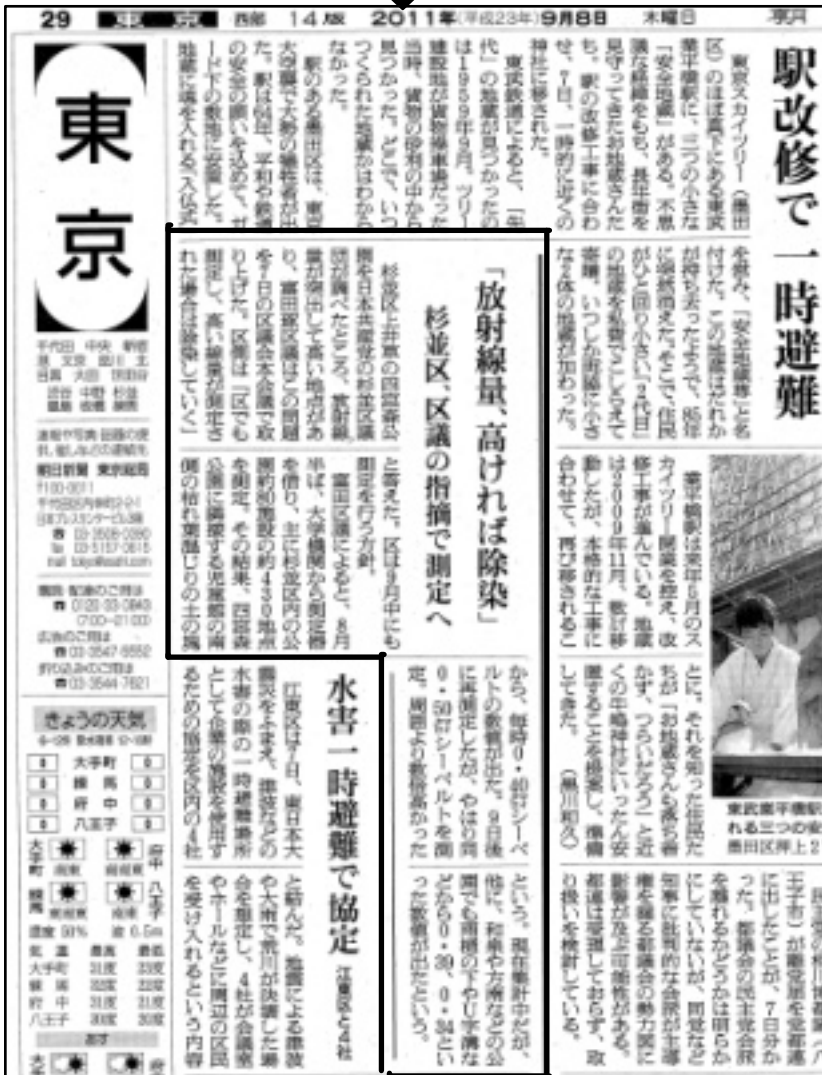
29 東京 西部 14版 2011年(平成23年)9月8日 木曜日

東京

千代田 中央 新宿 港 文京 豊島 北 足立 葛飾 荒川 江戸川 中野 杉並 板橋 練馬

朝日新聞 東京総局

きょうの天気

大手町
練馬
府中
八王子

駅改修で一時避難

東京スカイツリー(墨田区)のほぼ真下にある東武業平橋駅に、三つの小さな「安全地蔵」がある。不思議な縁をもち、長年街を見守ってきたお地蔵さんたち。駅の改修工事に合わせ、7日、一時的に近くの神社に移された。

東武鉄道によると、「初代」の地蔵が見つかったのは1959年8月。ツリー建設地が貨物操車場だった当時、貨物の砂利の中から見つかった。どこで、いつつくられた地蔵かはわからなかった。

駅のある墨田区は、東京大空襲で大勢の犠牲者が出た。駅は地蔵を、平和や鉄道の安全の願いを込めて、ガード下の敷地に安置して、地蔵に魂を入れる「入仏式」を営み、「安全地蔵尊」と名付けた。この地蔵はだれかが持ち去ったようで、昭和に消えた。そこで、住民が小さな「2代目」の地蔵を寄贈し、いつしか街に小さな体の地蔵が加わった。

業平橋駅は来年5月のスカイツリー開業を控え、改修工事が進んでいる。地蔵は2009年11月、数計移動したが、本格的な工事に合わせて、再び移されることに。それを知った住民たちが「お地蔵さんも落ち着かず、つらいだろう」と近くの牛嶋神社にいったん安置することを提案し、地蔵してきた。(黒川和久)

東武業平橋駅れる三つの安
墨田区押上2

「放射線量、高ければ除染」
杉並区、区議の指摘で測定へ

杉並区上井草の四宮森公園を日本共産党の杉並区議団が調べたところ、放射線量が突出して高い地点があり、富田親区長はこの問題を7日の区議会本会議で取り上げた。区側は「区でも測定し、高い線量が測定された場合は除染していく」と答えた。区は9月中にも測定を行う方針。

富田区議によると、8月半ば、大学機関から測定器を借り、主に杉並区内の公園約80施設の約430地点を測定。その結果、四宮森公園に隣接する児童館の南側の枯れ葉混じりの土の溜まりから、毎時0・40マイクロシーベルトの数値が出た。9日後に再測定したが、やはり同0・50マイクロシーベルトを測定。周囲より数倍高かったという。現在集計中だが、他に、和泉や方南などの公園でも雨樋の下や排水溝などから0・39、0・34といった数値が出たという。

水害一時避難で協定
江東区と4社

江東区は7日、東日本大震災をふまえ、津波などの水害の際の一時避難場所として企業の施設を使用するための協定を区内の4社と結んだ。地震による津波や大雨で荒川が決壊した場合を想定し、4社が会議室やホールなどに周辺の区民を受け入れるという内容

王子市)が職員を党の都連に出したことが、7日分かった。都議会の民主党会派を離れるかどうかは明らかにしていないが、問題など知事に批判的な会派が主導権を握る都議会の勢力図に影響が及ぶ可能性がある。都議会は受理しておらず、取り扱いを検討している。